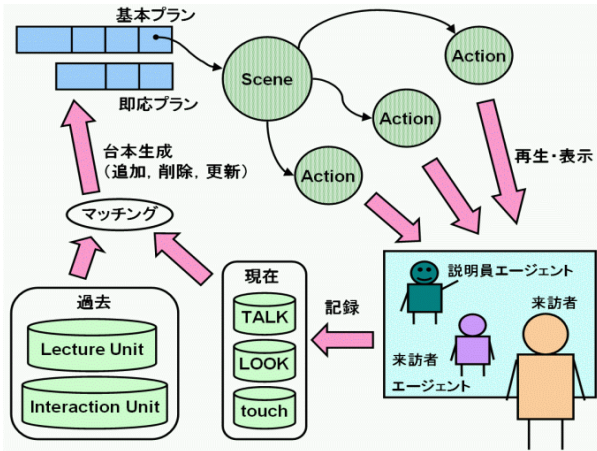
基本プラン

即応プラン

Scene

Action

Action

Action

再生・表示

台本生成
(追加，削除，更新)

マッチング

過去

Lecture Unit

Interaction Unit

現在

TALK

LOOK

touch

記録

説明員エージェント

来訪者

来訪者
エージェント